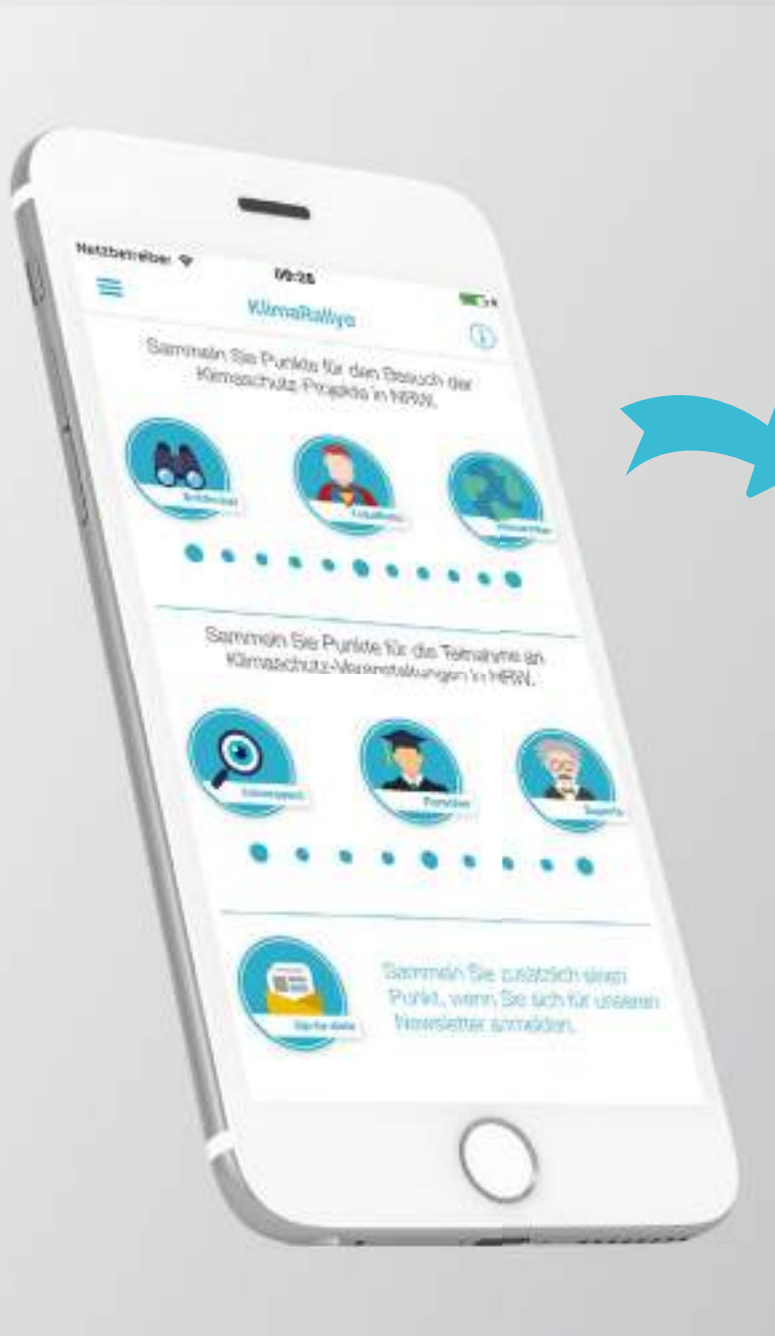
Netzbetreiber
09:25
KlimaRallye

Sammeln Sie Punkte für den Besuch der Klimaschutz-Projekte in NRW.

Entdecker
Lokalheld
Klimaretter

Sammeln Sie Punkte für die Teilnahme an Klimaschutz-Veranstaltungen in NRW.

Interessierter
Forscher
Experte

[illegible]

Sammeln Sie zusätzlich einen Punkt, wenn Sie sich für unseren Newsletter anmelden.